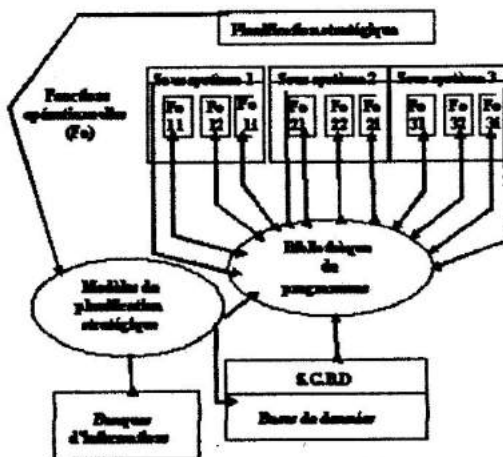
Planification stratégique

Fonctions opérationnelles (Fo)

Sous systèmes 1

Fo 11

Fo 12

Fo 13

Sous systèmes 2

Fo 21

Fo 22

Fo 23

Sous systèmes 3

Fo 31

Fo 32

Fo 33

Bibliothèque de programmes

Modèles de planification stratégique

S.G.B.D

Banque d'informations

Base de données